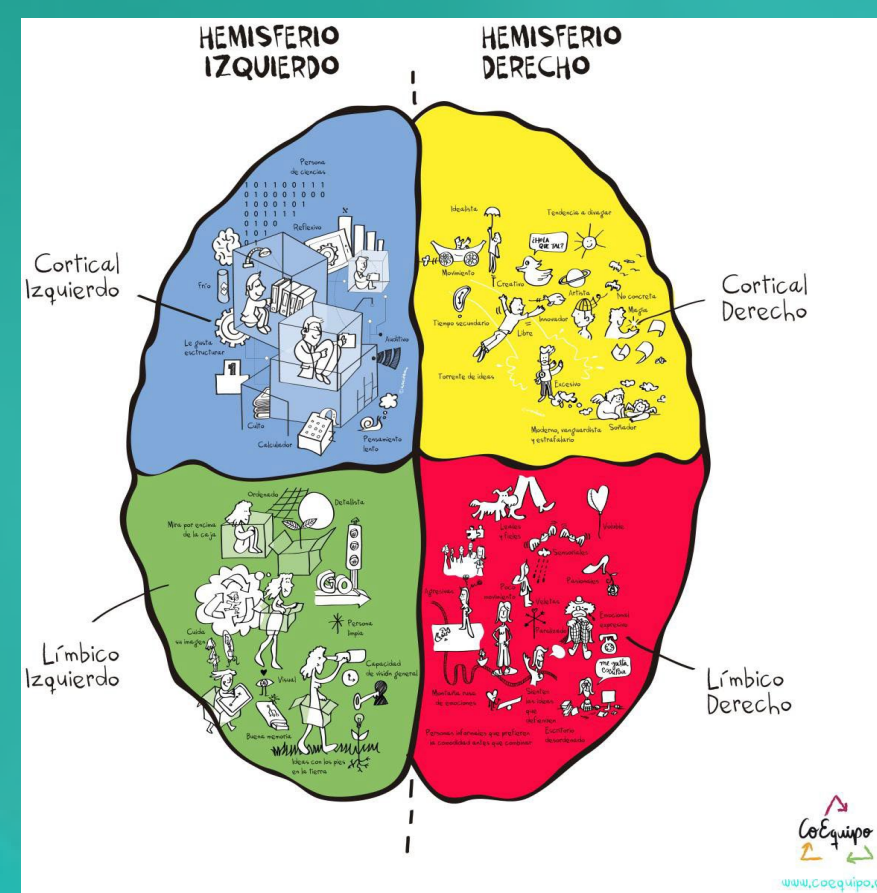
HEMISFERIO IZQUIERDO

HEMISFERIO DERECHO

Cortical Izquierdo

Persona de ciencias

1 0 1 1 0 0 1 1 1
0 1 0 0 0 1 0 0 0
1 0 0 0 1 0 1
0 0 1 1 1 1
0 1 0 0
1 0 1

Reflexivo

Frío

Le gusta estructurar

Analítico

Culto

Calculador

Pensamiento lento

Idealista

Tendencia a divagar

¡¡HOLA QUE TAL!!

Movimiento

Creativo

Artista

No concreta

Magia

Tiempo secundario

Libre

Innovador

Torrente de ideas

Excesivo

Moderno, vanguardista y estrafalario

Soñador

Cortical Derecho

Ordenado

Detallista

Mira por encima de la caja

Cuida su imagen

Persona limpia

Visual

Capacidad de visión general

Buena memoria

Ideas con los pies en la tierra

Límbico Izquierdo

Lentos y fieles

Volátiles

Sensualidad

Pasionales

Agresivos

Fiel, manipulador

Lloran

Emocional, expresivo

me gusta cocinar

Montaña rusa de emociones

Sienten los lugares que defienden

Personas informales que prefieren la comodidad antes que combinar

Escritorio desordenado

Límbico Derecho

CoEquipo

www.coequipo.